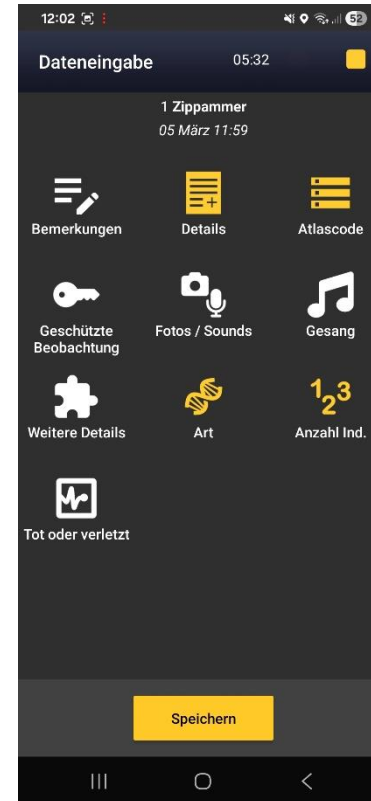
12:02

52

Dateneingabe 05:32

1 Zippammer
05 März 11:59

Bemerkungen

Details

Atlascode

Geschützte Beobachtung

Fotos / Sounds

Gesang

Weitere Details

Art

$1_2 3$

Anzahl Ind.

Tot oder verletzt

Speichern